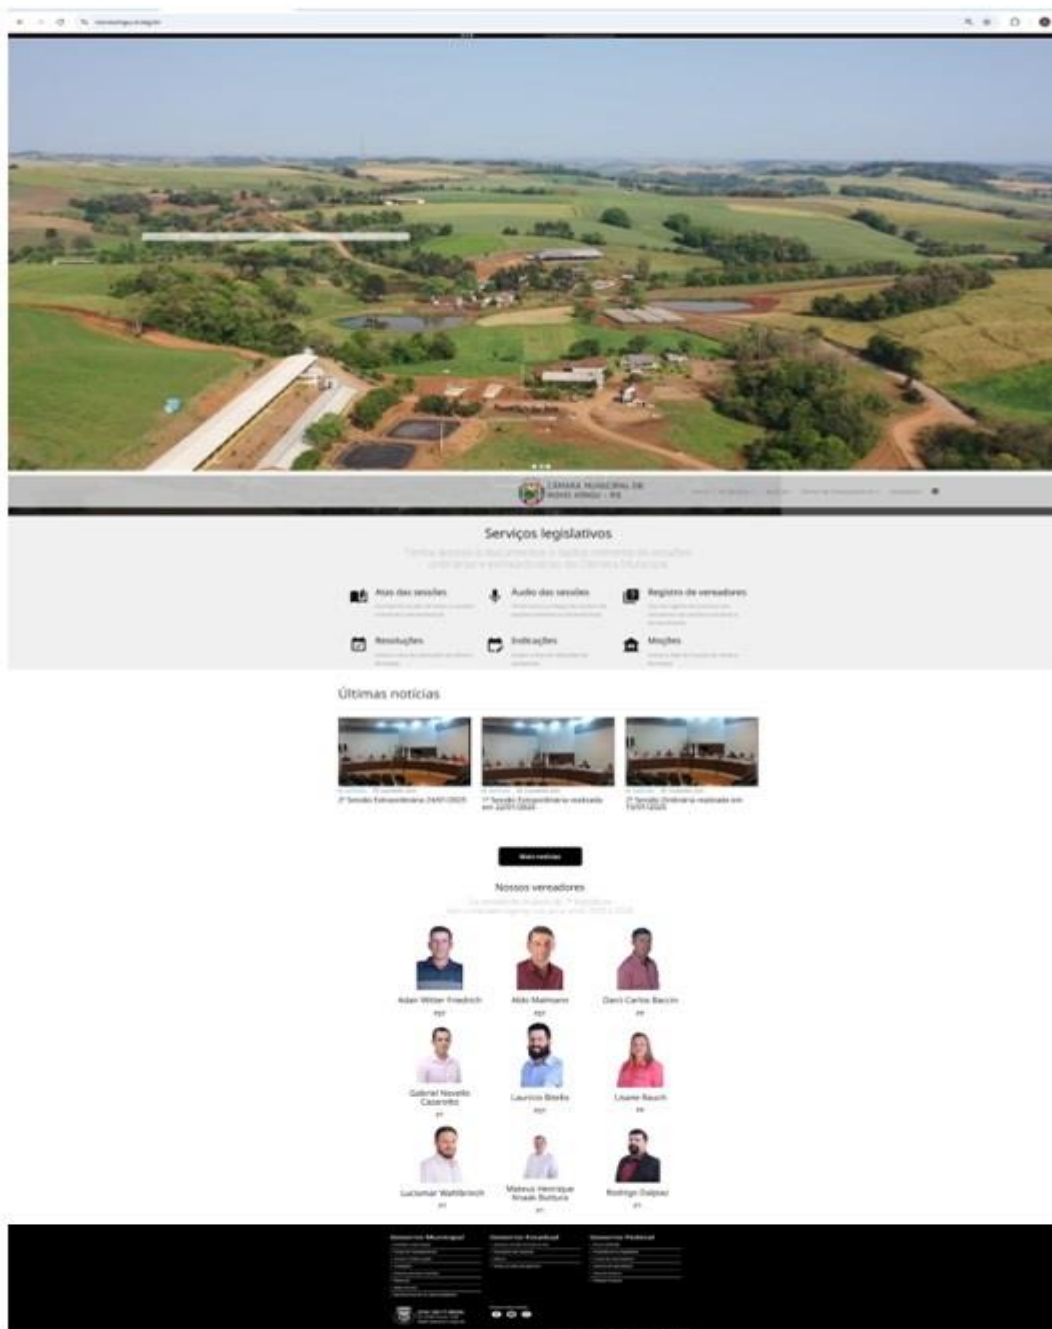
CÂMARA MUNICIPAL DE NOVO XINGU - RS

Serviços legislativos

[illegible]

Atas das sessões

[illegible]

Áudio das sessões

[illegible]

Registro de vereadores

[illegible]

Resoluções

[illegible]

Indicações

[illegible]

Moções

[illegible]

Últimas notícias

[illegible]

2ª Sessão Extraordinária 24/01/2025

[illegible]

1ª Sessão Extraordinária realizada em 22/01/2025

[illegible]

2ª Sessão Ordinária realizada em 15/01/2025

Mais notícias

Nossos vereadores

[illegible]

Adair Witter Friedrich
PDT

Aldo Maimoni
PDT

Darci Carlos Baccin
PP

Gabriel Novello Cazarotto
PT

Laurício Bitello
PDT

Lisane Rauch
PP

Lucismar Wahlbrinch
PT

Mateus Henrique Knaak Buttura
PT

Rodrigo Dalpiaz
PT

Governo Municipal

Governo Estadual

Governo Federal

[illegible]